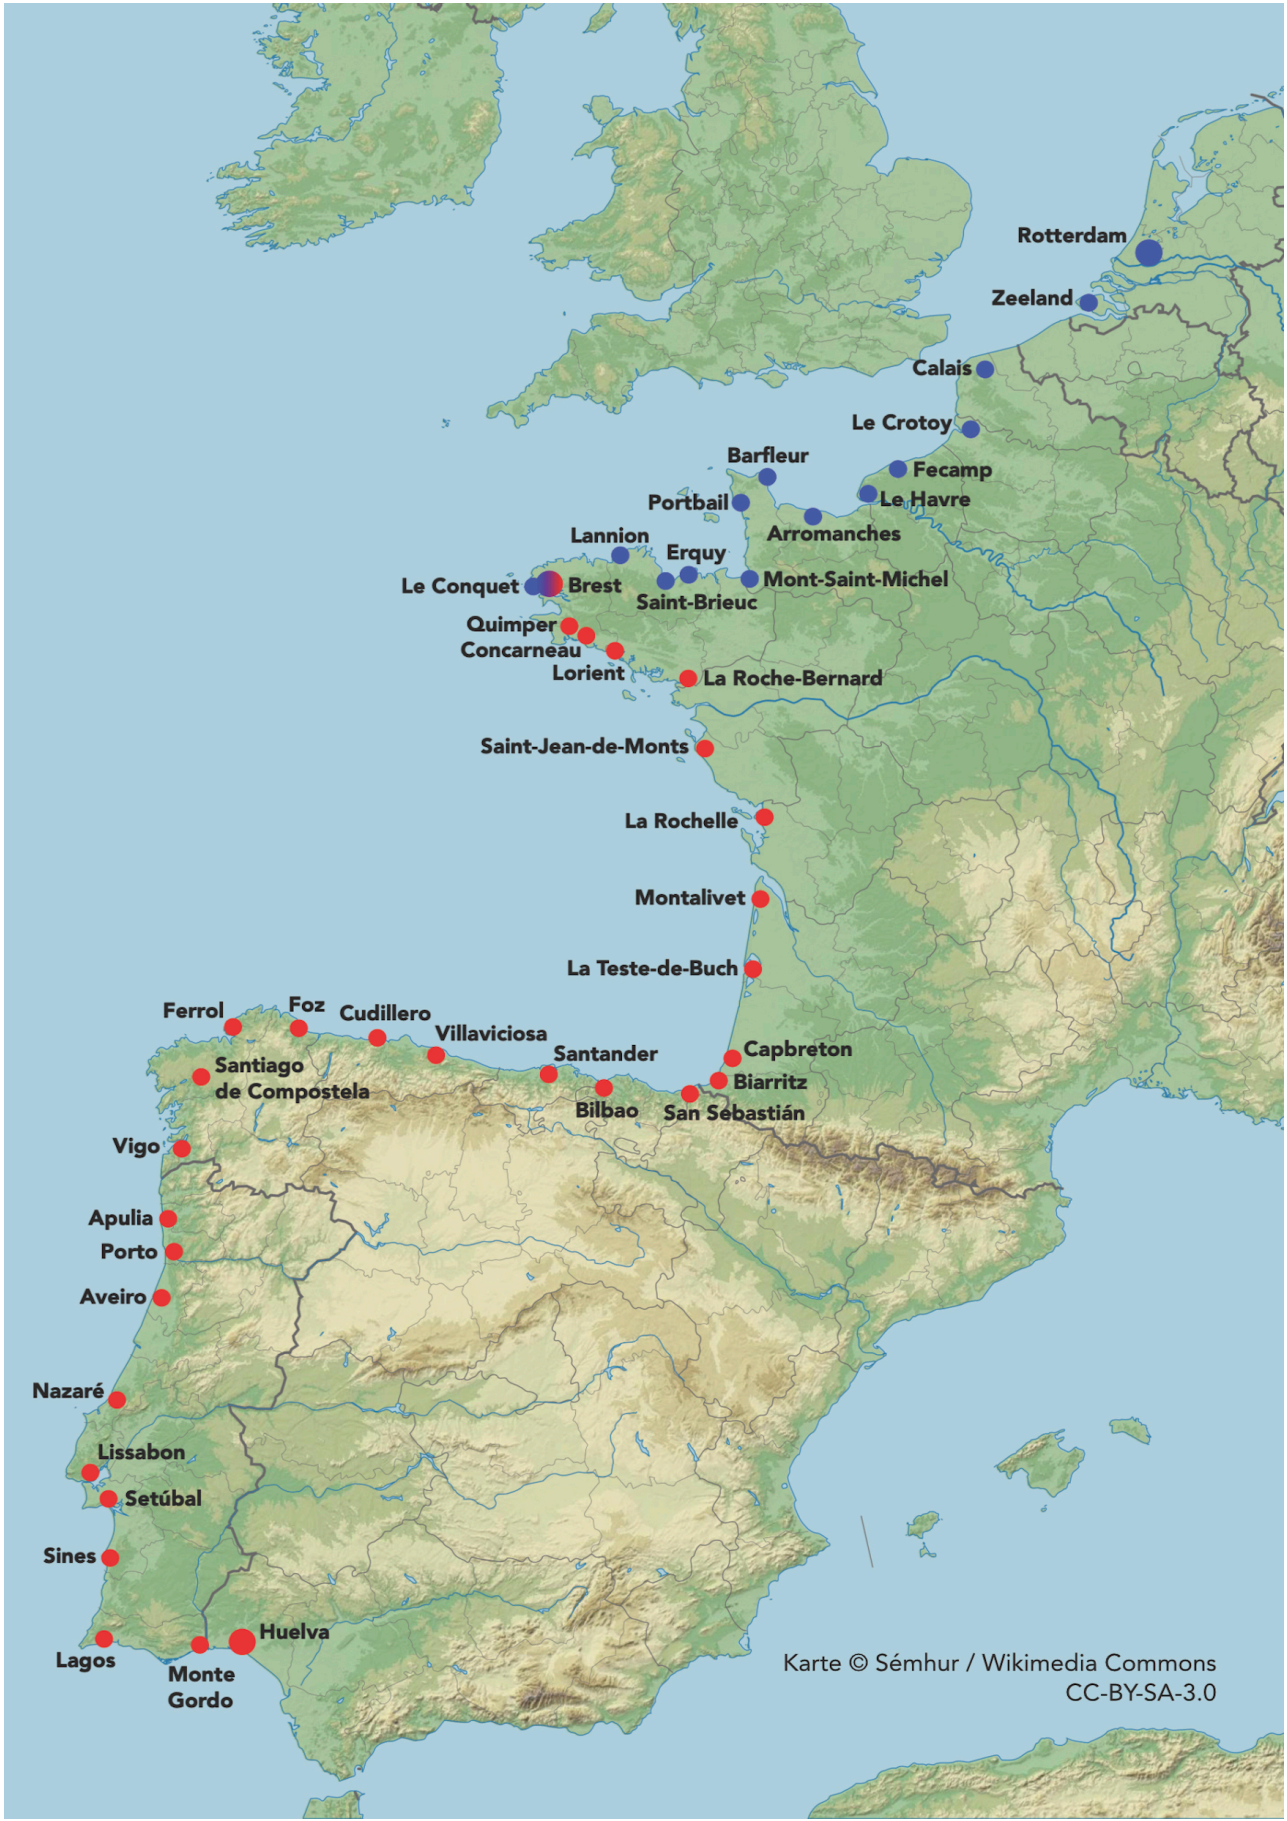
Rotterdam
Zeeland
Calais
Le Crotoy
Barfleur
Fecamp
Le Havre
Portbail
Arromanches
Lannion
Erquy
Le Conquet
Brest
Mont-Saint-Michel
Saint-Brieuc
Quimper
Concarneau
Lorient
La Roche-Bernard
Saint-Jean-de-Monts
La Rochelle
Montalivet
La Teste-de-Buch
Ferrol
Foz
Cudillero
Villaviciosa
Santander
Capbreton
Santiago de Compostela
Biarritz
Bilbao
San Sebastián
Vigo
Apulia
Porto
Aveiro
Nazaré
Lissabon
Setúbal
Sines
Huelva
Lagos
Monte Gordo
Karte © Sémhur / Wikimedia Commons CC-BY-SA-3.0